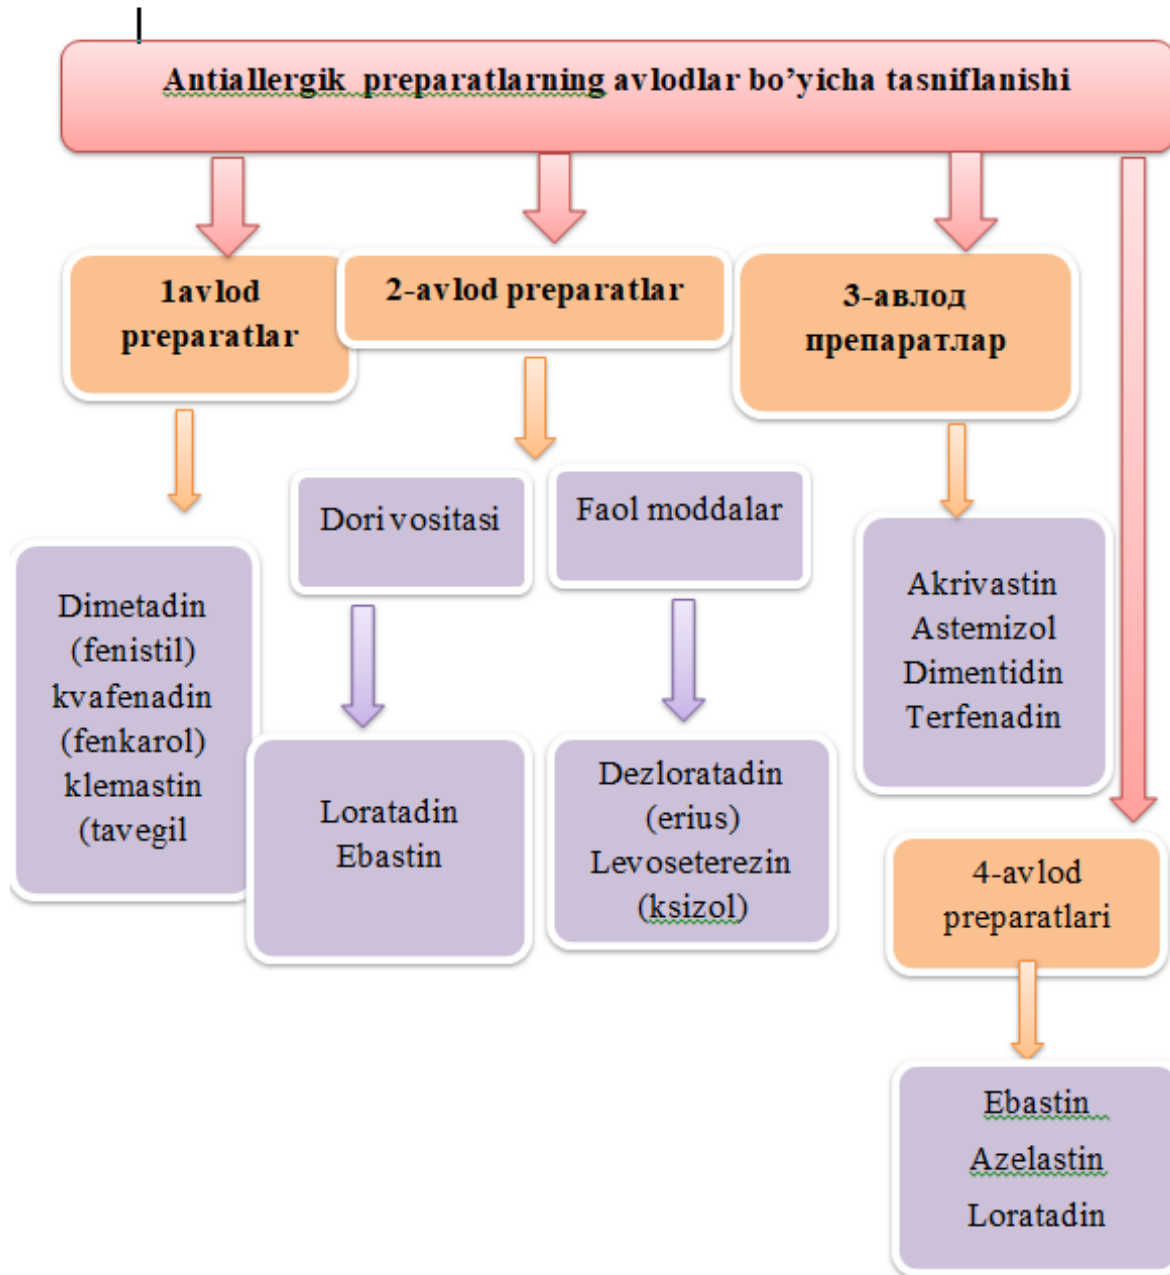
Antiallergik preparatlarning avlodlar bo’yicha tasniflanishi

1avlod preparatlar

2-avlod preparatlar

3-авлод препаратлар

Dimetadin (fenistil) kvafenadin (fenkarol) klemastin (tavegil

Dori vositasi

Faol moddalar

Loratadin Ebastin

Dezloratadin (erius) Levoseterezin (ksizol)

Akrivastin Astemizol Dimentidin Terfenadin

4-avlod preparatlari

Ebastin Azelastin Loratadin